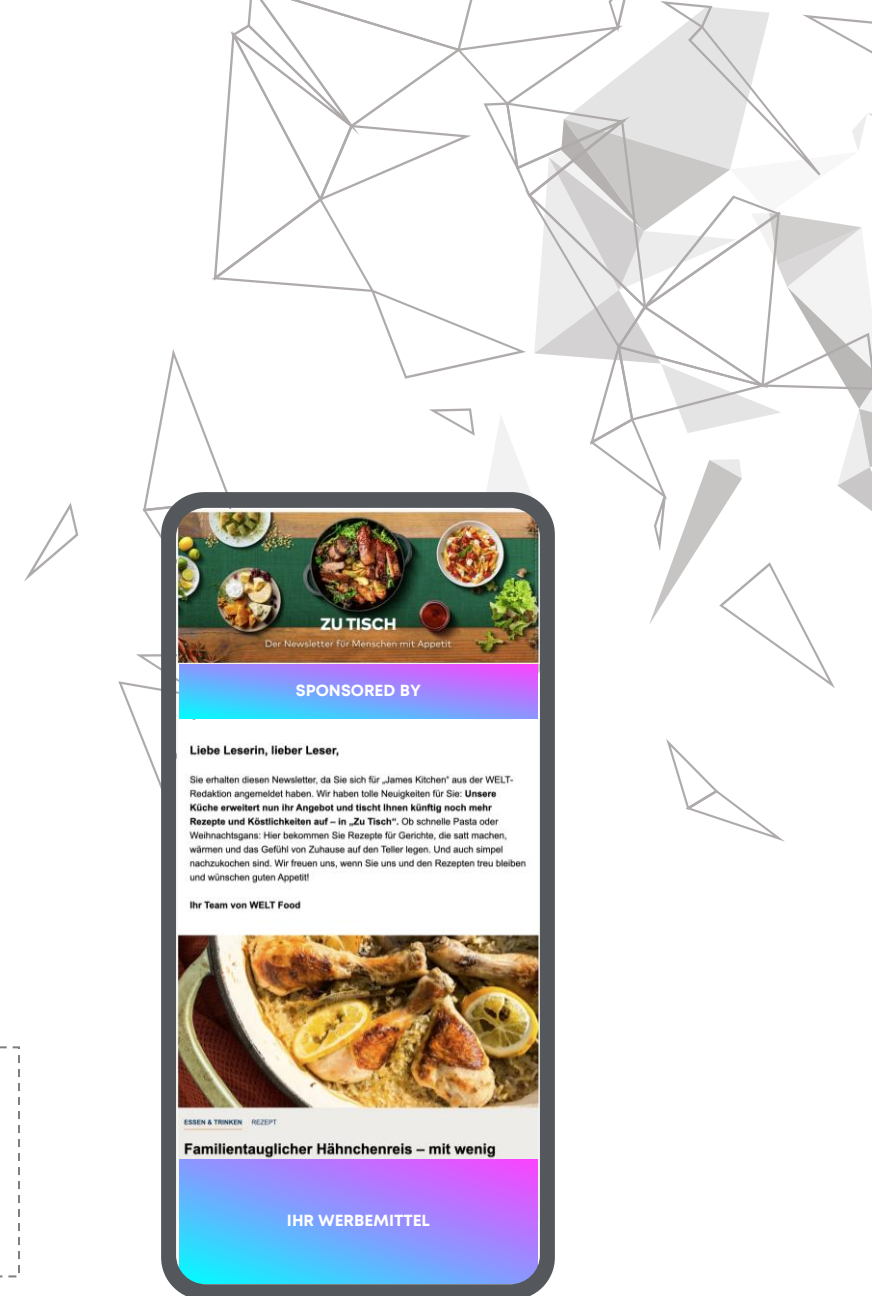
ZU TISCH
Der Newsletter für Menschen mit Appetit

SPONSORED BY

Liebe Leserin, lieber Leser,

Sie erhalten diesen Newsletter, da Sie sich für „James Kitchen" aus der WELT-Redaktion angemeldet haben. Wir haben tolle Neuigkeiten für Sie: Unsere Küche erweitert nun ihr Angebot und tischt Ihnen künftig noch mehr Rezepte und Köstlichkeiten auf – in „Zu Tisch". Ob schnelle Pasta oder Weihnachtsgans: Hier bekommen Sie Rezepte für Gerichte, die satt machen, wärmen und das Gefühl von Zuhause auf den Teller legen. Und auch simpel nachzukochen sind. Wir freuen uns, wenn Sie uns und den Rezepten treu bleiben und wünschen guten Appetit!

Ihr Team von WELT Food

ESSEN & TRINKEN REZEPT

Familientauglicher Hähnchenreis – mit wenig

IHR WERBEMITTEL